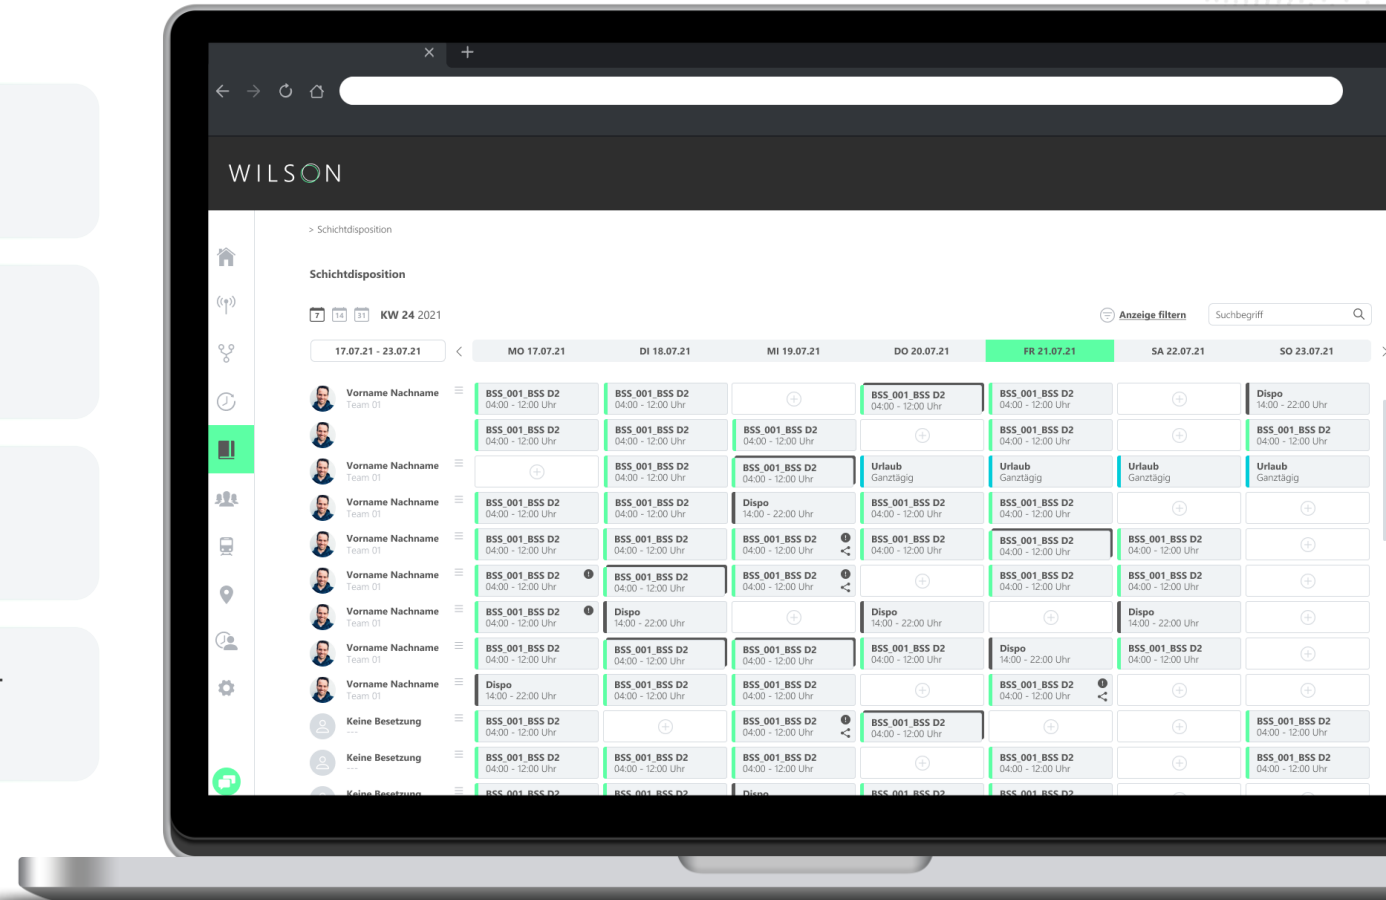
WILSON

> Schichtdisposition

Schichtdisposition

7 14 31 KW 24 2021

Anzeige filtern

Suchbegriff

17.07.21 - 23.07.21

| | MO 17.07.21 | DI 18.07.21 | MI 19.07.21 | DO 20.07.21 | FR 21.07.21 | SA 22.07.21 | SO 23.07.21 |
|---|---|---|---|---|---|---|---|
| Vorname Nachname Team 01 | BSS_001_BSS D2 04:00 - 12:00 Uhr | BSS_001_BSS D2 04:00 - 12:00 Uhr | | BSS_001_BSS D2 04:00 - 12:00 Uhr | BSS_001_BSS D2 04:00 - 12:00 Uhr | | Dispo 14:00 - 22:00 Uhr |
| | BSS_001_BSS D2 04:00 - 12:00 Uhr | BSS_001_BSS D2 04:00 - 12:00 Uhr | BSS_001_BSS D2 04:00 - 12:00 Uhr | | BSS_001_BSS D2 04:00 - 12:00 Uhr | | BSS_001_BSS D2 04:00 - 12:00 Uhr |
| Vorname Nachname Team 01 | | BSS_001_BSS D2 04:00 - 12:00 Uhr | BSS_001_BSS D2 04:00 - 12:00 Uhr | Urlaub Ganztägig | Urlaub Ganztägig | Urlaub Ganztägig | Urlaub Ganztägig |
| Vorname Nachname Team 01 | BSS_001_BSS D2 04:00 - 12:00 Uhr | BSS_001_BSS D2 04:00 - 12:00 Uhr | Dispo 14:00 - 22:00 Uhr | BSS_001_BSS D2 04:00 - 12:00 Uhr | BSS_001_BSS D2 04:00 - 12:00 Uhr | | |
| Vorname Nachname Team 01 | BSS_001_BSS D2 04:00 - 12:00 Uhr | BSS_001_BSS D2 04:00 - 12:00 Uhr | BSS_001_BSS D2 04:00 - 12:00 Uhr | BSS_001_BSS D2 04:00 - 12:00 Uhr | BSS_001_BSS D2 04:00 - 12:00 Uhr | BSS_001_BSS D2 04:00 - 12:00 Uhr | |
| Vorname Nachname Team 01 | BSS_001_BSS D2 04:00 - 12:00 Uhr | BSS_001_BSS D2 04:00 - 12:00 Uhr | BSS_001_BSS D2 04:00 - 12:00 Uhr | | BSS_001_BSS D2 04:00 - 12:00 Uhr | BSS_001_BSS D2 04:00 - 12:00 Uhr | |
| Vorname Nachname Team 01 | BSS_001_BSS D2 04:00 - 12:00 Uhr | Dispo 14:00 - 22:00 Uhr | | Dispo 14:00 - 22:00 Uhr | | Dispo 14:00 - 22:00 Uhr | |
| Vorname Nachname Team 01 | BSS_001_BSS D2 04:00 - 12:00 Uhr | BSS_001_BSS D2 04:00 - 12:00 Uhr | BSS_001_BSS D2 04:00 - 12:00 Uhr | BSS_001_BSS D2 04:00 - 12:00 Uhr | Dispo 14:00 - 22:00 Uhr | BSS_001_BSS D2 04:00 - 12:00 Uhr | |
| Vorname Nachname Team 01 | Dispo 14:00 - 22:00 Uhr | BSS_001_BSS D2 04:00 - 12:00 Uhr | BSS_001_BSS D2 04:00 - 12:00 Uhr | | BSS_001_BSS D2 04:00 - 12:00 Uhr | | |
| Keine Besetzung --- | BSS_001_BSS D2 04:00 - 12:00 Uhr | | BSS_001_BSS D2 04:00 - 12:00 Uhr | BSS_001_BSS D2 04:00 - 12:00 Uhr | | | BSS_001_BSS D2 04:00 - 12:00 Uhr |
| Keine Besetzung --- | BSS_001_BSS D2 04:00 - 12:00 Uhr | BSS_001_BSS D2 04:00 - 12:00 Uhr | BSS_001_BSS D2 04:00 - 12:00 Uhr | | BSS_001_BSS D2 04:00 - 12:00 Uhr | | BSS_001_BSS D2 04:00 - 12:00 Uhr |
| Keine Besetzung | BSS_001_BSS D2 | BSS_001_BSS D2 | Dispo | BSS_001_BSS D2 | BSS_001_BSS D2 | | |